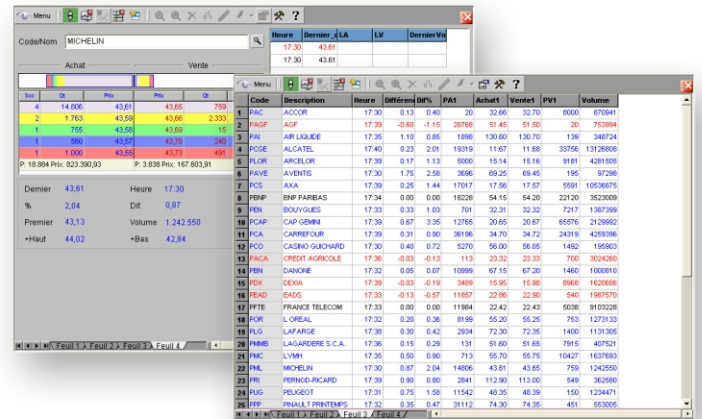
Menu ?

Code/Nom MICHELIN

| Heure | Dernier_c | LA | LV | DernierVo |
|---|---|---|---|---|
| 17:30 | 43.61 | | | |
| 17:30 | 43.61 | | | |

Achat Vente

| Soc | Qt | Prix | Prix | Qt | |
|---|---|---|---|---|---|
| 4 | 14.806 | 43,61 | 43,65 | 759 | |
| 2 | 1.763 | 43,59 | 43,66 | 2.333 | |
| 1 | 755 | 43,58 | 43,69 | 15 | |
| 1 | 560 | 43,57 | 43,70 | 240 | |
| 1 | 1.000 | 43,55 | 43,73 | 491 | |

P: 18.884 Prix: 823.390,93 P: 3.838 Prix: 167.603,91

Dernier 43,61 Heure 17:30
% 2,04 Dif. 0,87
Premier 43,13 Volume 1.242.550
+Haut 44,02 +Bas 42,84

Feuil 1 Feuil 2 Feuil 3 Feuil 4

Menu ?

| | Code | Description | Heure | Différen | Dif% | PA1 | Achat1 | Vente1 | PV1 | Volume |
|---|---|---|---|---|---|---|---|---|---|---|
| 1 | PAC | ACCOR | 17:30 | 0.13 | 0.40 | 20 | 32.66 | 32.70 | 8000 | 870941 |
| 2 | PAGF | AGF | 17:39 | -0.60 | -1.15 | 28760 | 51.45 | 51.50 | 20 | 753594 |
| 3 | PAI | AIR LIQUIDE | 17:35 | 1.10 | 0.85 | 1898 | 130.60 | 130.70 | 139 | 346724 |
| 4 | PCGE | ALCATEL | 17:40 | 0.23 | 2.01 | 19319 | 11.67 | 11.68 | 33756 | 13126808 |
| 5 | PLOR | ARCELOR | 17:39 | 0.17 | 1.13 | 5000 | 15.14 | 15.16 | 9181 | 4281505 |
| 6 | PAVE | AVENTIS | 17:30 | 1.75 | 2.58 | 3696 | 69.25 | 69.45 | 195 | 97298 |
| 7 | PCS | AXA | 17:39 | 0.25 | 1.44 | 17017 | 17.56 | 17.57 | 5591 | 10536875 |
| 8 | PBNP | BNP PARIBAS | 17:34 | 0.00 | 0.00 | 18228 | 54.15 | 54.20 | 22120 | 3523009 |
| 9 | PEN | BOUYGUES | 17:33 | 0.33 | 1.03 | 701 | 32.31 | 32.32 | 7217 | 1387399 |
| 10 | PCAP | CAP GEMINI | 17:39 | 0.67 | 3.35 | 12765 | 20.65 | 20.67 | 65576 | 2126992 |
| 11 | PCA | CARREFOUR | 17:39 | 0.31 | 0.90 | 36196 | 34.70 | 34.72 | 24319 | 4259398 |
| 12 | PCO | CASINO GUICHARD | 17:30 | 0.40 | 0.72 | 5270 | 56.00 | 56.05 | 1492 | 195903 |
| 13 | PACA | CREDIT AGRICOLE | 17:36 | -0.03 | -0.13 | 113 | 23.32 | 23.33 | 700 | 3024260 |
| 14 | PBN | DANONE | 17:32 | 0.05 | 0.07 | 10999 | 67.15 | 67.20 | 1460 | 1000810 |
| 15 | PDX | DEXIA | 17:39 | -0.03 | -0.19 | 3469 | 15.95 | 15.98 | 8968 | 1620606 |
| 16 | PEAD | EADS | 17:33 | -0.13 | -0.57 | 11857 | 22.86 | 22.90 | 540 | 1987570 |
| 17 | PFTE | FRANCE TELECOM | 17:33 | 0.00 | 0.00 | 11984 | 22.42 | 22.43 | 5036 | 9103228 |
| 18 | POR | L OREAL | 17:32 | 0.20 | 0.36 | 8199 | 55.20 | 55.25 | 753 | 1273133 |
| 19 | PLG | LAFARGE | 17:38 | 0.30 | 0.42 | 2834 | 72.30 | 72.35 | 1400 | 1131305 |
| 20 | PMMB | LAGARDERE S.C.A. | 17:36 | 0.15 | 0.29 | 131 | 51.60 | 51.65 | 7915 | 407521 |
| 21 | PMC | LVMH | 17:35 | 0.50 | 0.90 | 713 | 55.70 | 55.75 | 10427 | 1637693 |
| 22 | PML | MICHELIN | 17:30 | 0.87 | 2.04 | 14806 | 43.61 | 43.65 | 759 | 1242550 |
| 23 | PRI | PERNOD-RICARD | 17:39 | 0.60 | 0.53 | 2841 | 112.90 | 113.00 | 549 | 362580 |
| 24 | PUG | PEUGEOT | 17:31 | 0.75 | 1.58 | 11542 | 48.35 | 48.39 | 150 | 1234471 |
| 25 | PPP | PINAULT PRINTEMPS | 17:39 | 0.35 | 0.47 | 31112 | 74.30 | 74.35 | 451 | 553005 |

Feuil 1 Feuil 2 Feuil 3 Feuil 4